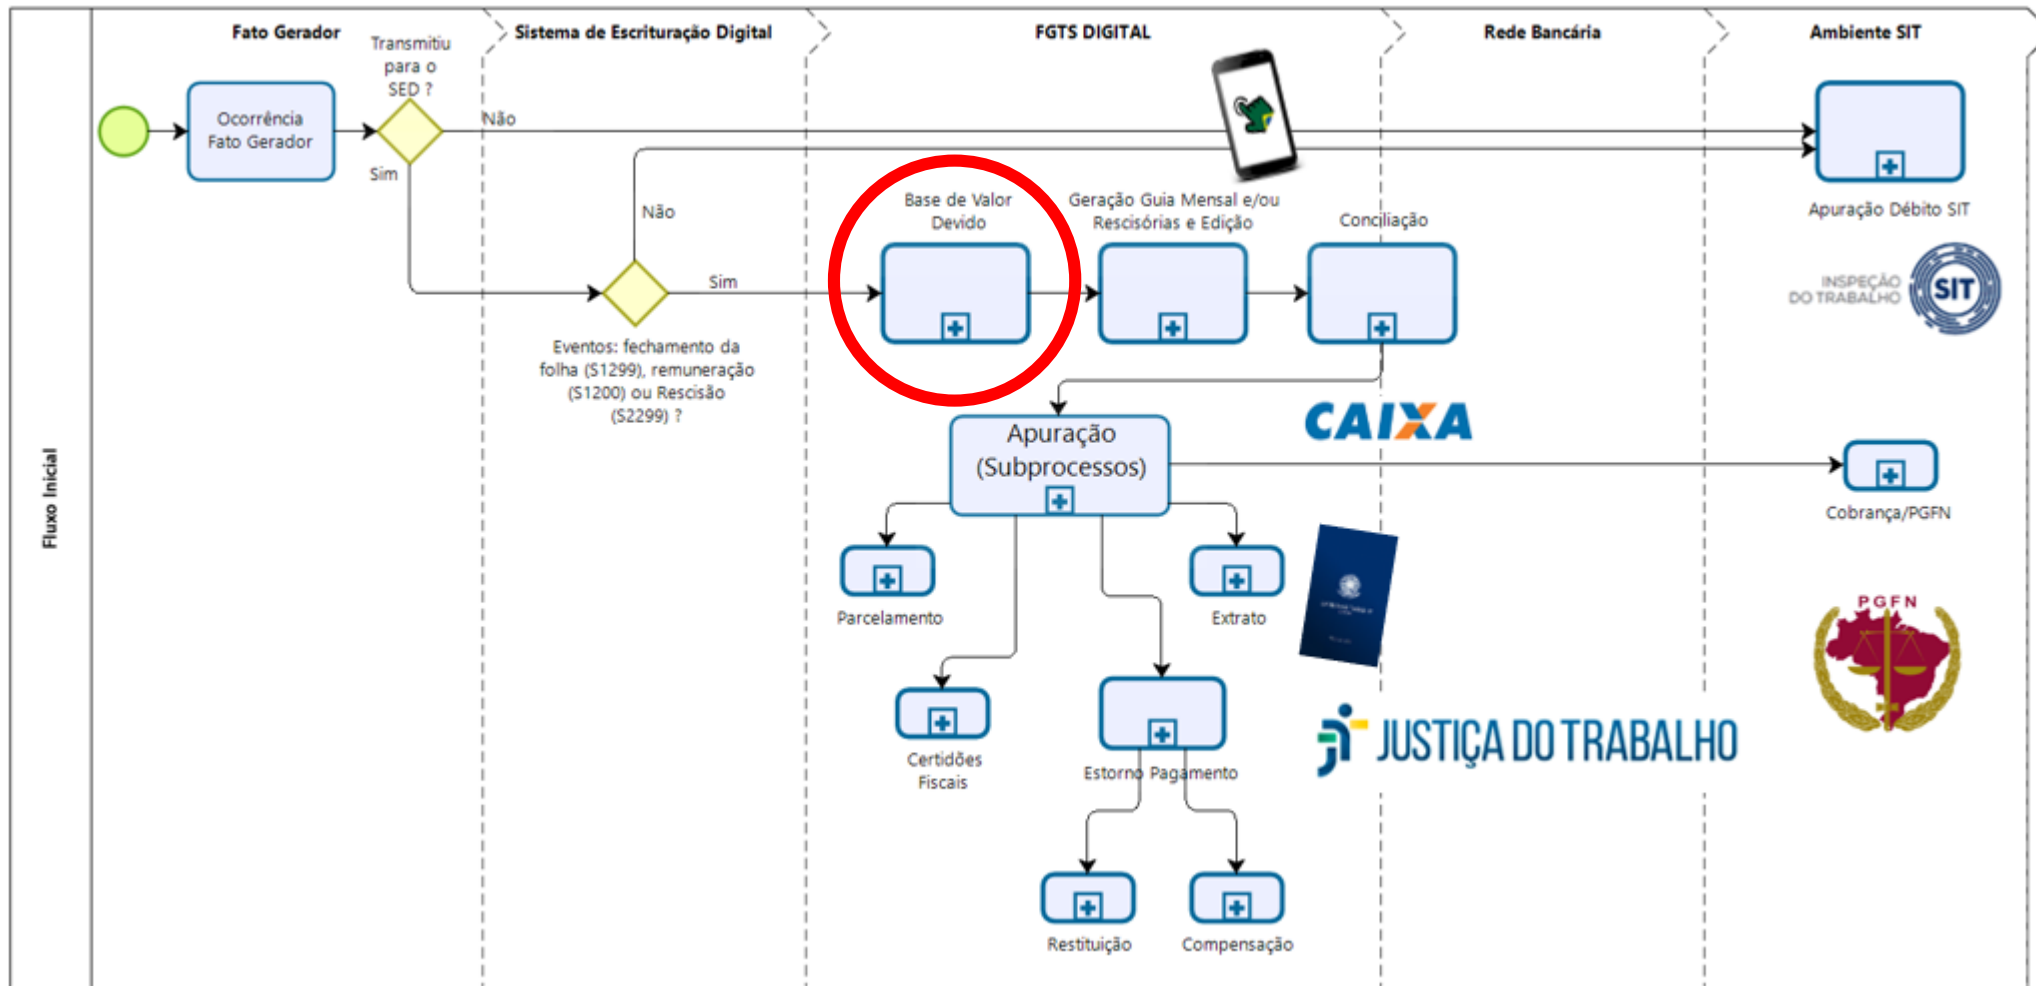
Fluxo Inicial

Fato Gerador

Sistema de Escrituração Digital

FGTS DIGITAL

Rede Bancária

Ambiente SIT

Ocorrência Fato Gerador

Transmitiu para o SED ?

Não

Sim

Não

Sim

Eventos: fechamento da folha (S1299), remuneração (S1200) ou Rescisão (S2299) ?

Base de Valor Devido

Geração Guia Mensal e/ou Rescisórias e Edição

Conciliação

Apuração Débito SIT

INSPEÇÃO DO TRABALHO

SIT

CAIXA

Apuração (Subprocessos)

Cobrança/PGFN

Parcelamento

Extrato

PGFN

Certidões Fiscais

Estorno Pagamento

JUSTIÇA DO TRABALHO

Restituição

Compensação